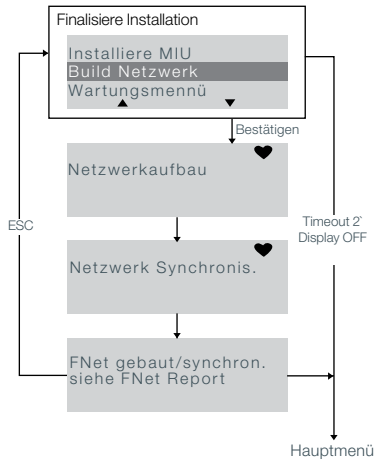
Finalisiere Installation

Installiere MIU
Build Netzwerk
Wartungsmennü

Bestätigen

Netzwerkaufbau

Netzwerk Synchronis.

FNet gebaut/synchron.
siehe FNet Report

ESC

Timeout 2'
Display OFF

Hauptmenü